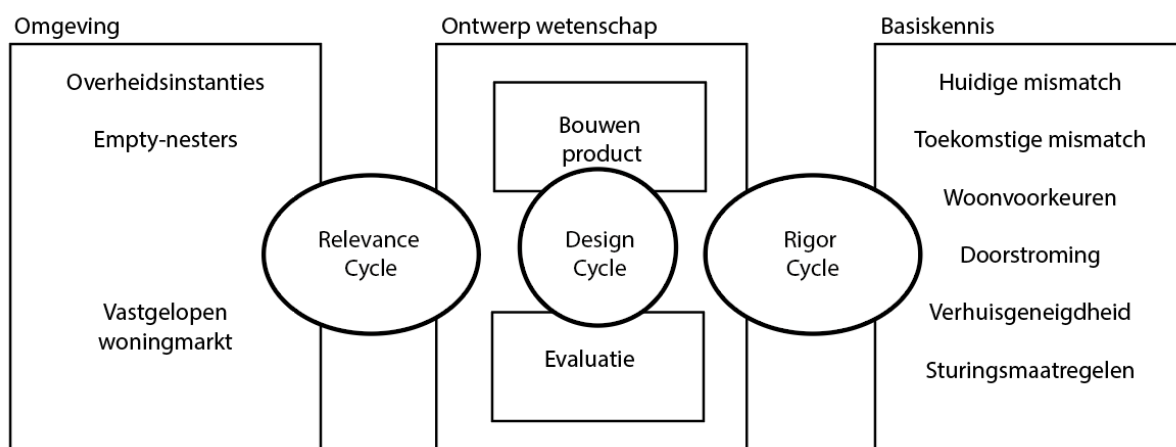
Omgeving

Overheidsinstanties

Empty-nesters

Vastgelopen woningmarkt

Ontwerp wetenschap

Bouwen product

Evaluatie

Relevance Cycle

Design Cycle

Rigor Cycle

Basiskennis

Huidige mismatch

Toekomstige mismatch

Woonvoorkeuren

Doorstroming

Verhuisgeneigdheid

Sturingsmaatregelen